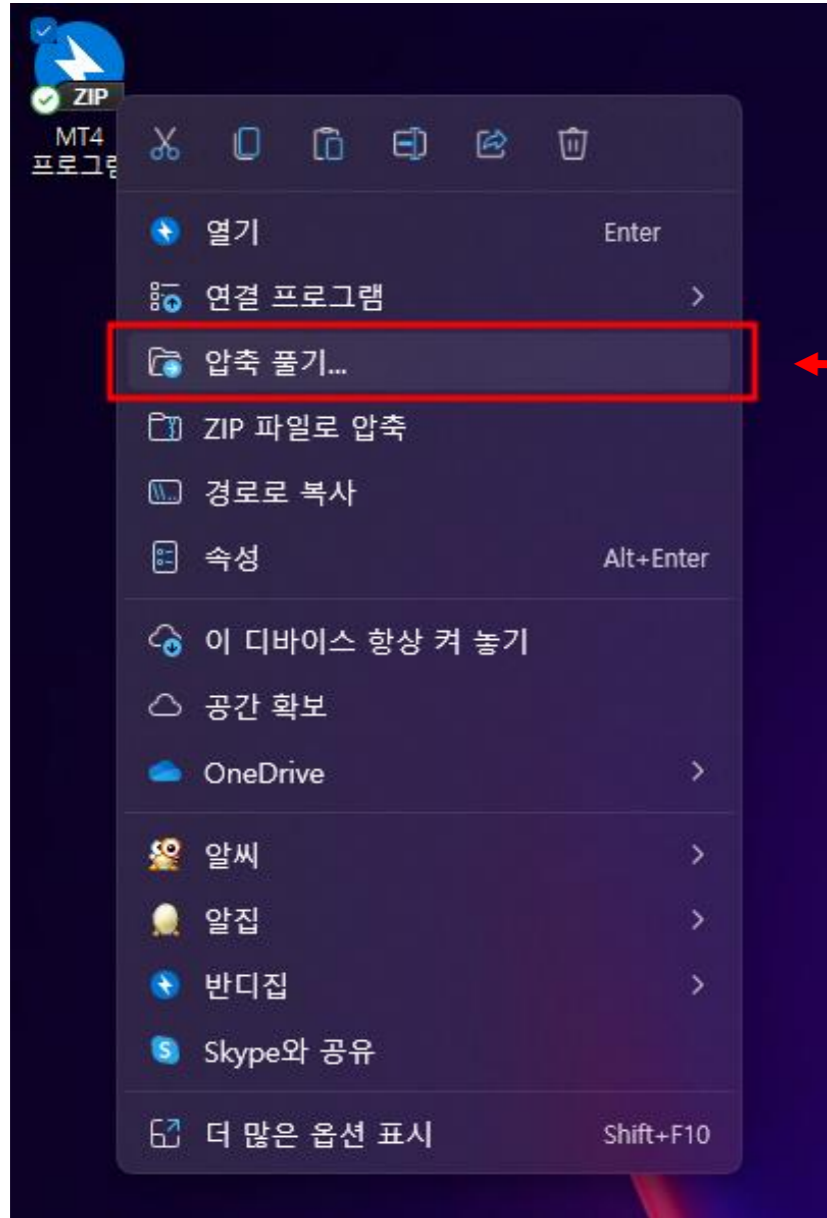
ZIP
MT4
프로그램

열기 Enter
연결 프로그램
압축 풀기...
ZIP 파일로 압축
경로로 복사
속성 Alt+Enter
이 디바이스 항상 켜 놓기
공간 확보
OneDrive
알씨
알집
반디집
Skype와 공유
더 많은 옵션 표시 Shift+F10